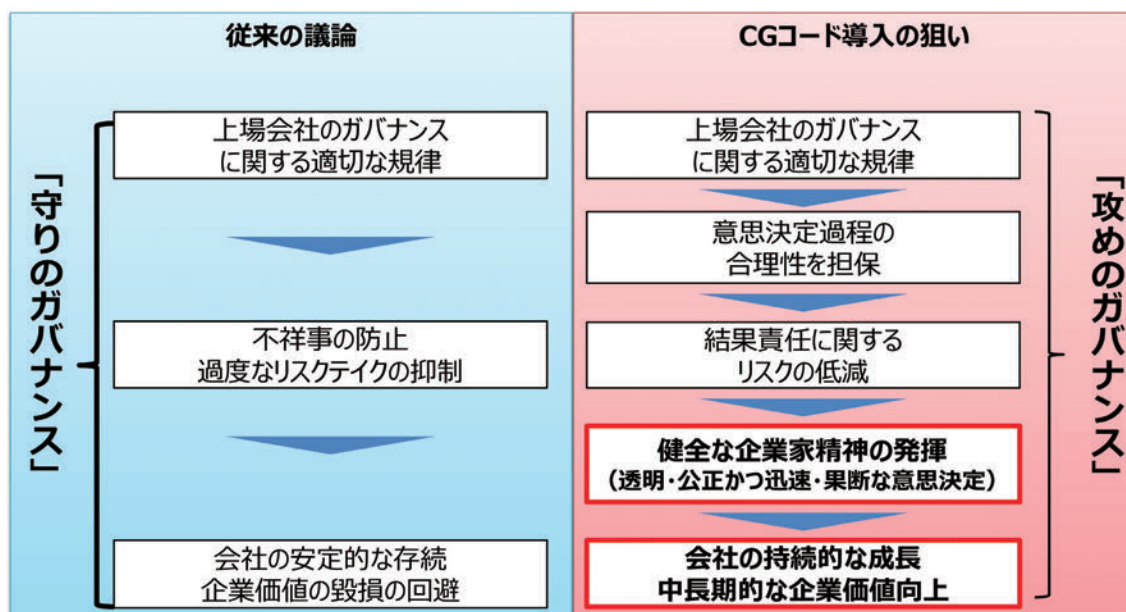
従来の議論

「守りのガバナンス」

上場会社のガバナンスに関する適切な規律

不祥事の防止
過度なリスクテイクの抑制

会社の安定的な存続
企業価値の毀損の回避

CGコード導入の狙い

「攻めのガバナンス」

上場会社のガバナンスに関する適切な規律

意思決定過程の合理性を担保

結果責任に関するリスクの低減

健全な企業家精神の発揮
（透明・公正かつ迅速・果断な意思決定）

会社の持続的な成長
中長期的な企業価値向上